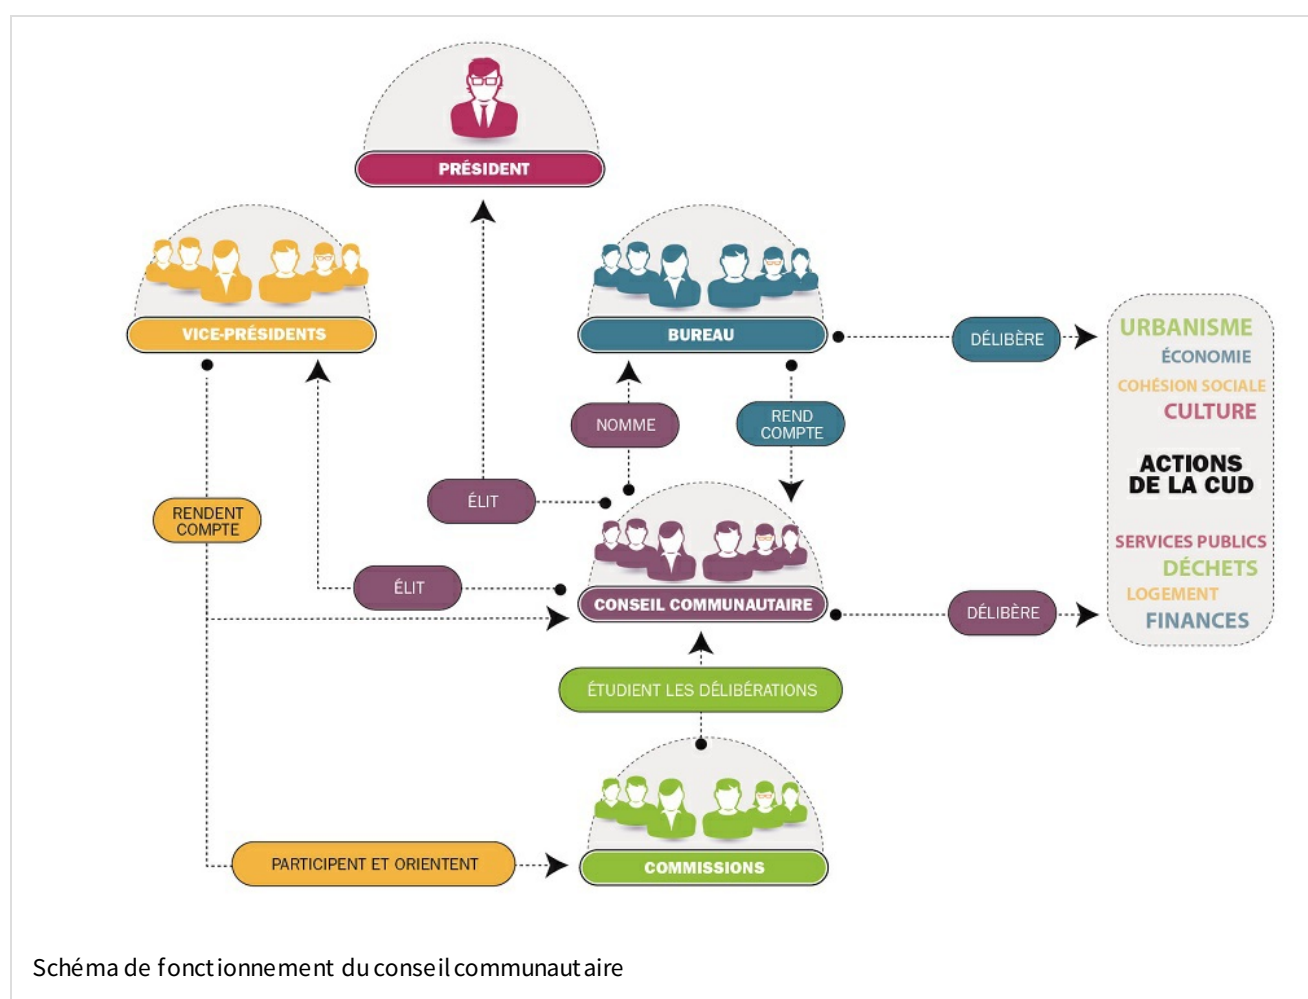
PRÉSIDENT

VICE-PRÉSIDENTS

BUREAU

DÉLIBÈRE

URBANISME
ÉCONOMIE
COHÉSION SOCIALE
CULTURE

ACTIONS DE LA CUD

SERVICES PUBLICS
DÉCHETS
LOGEMENT
FINANCES

NOMME

REND COMPTE

RENDENT COMPTE

ÉLIT

ÉLIT

CONSEIL COMMUNAUTAIRE

DÉLIBÈRE

ÉTUDIENT LES DÉLIBÉRATIONS

PARTICIPENT ET ORIENTENT

COMMISSIONS

Schéma de fonctionnement du conseil communautaire